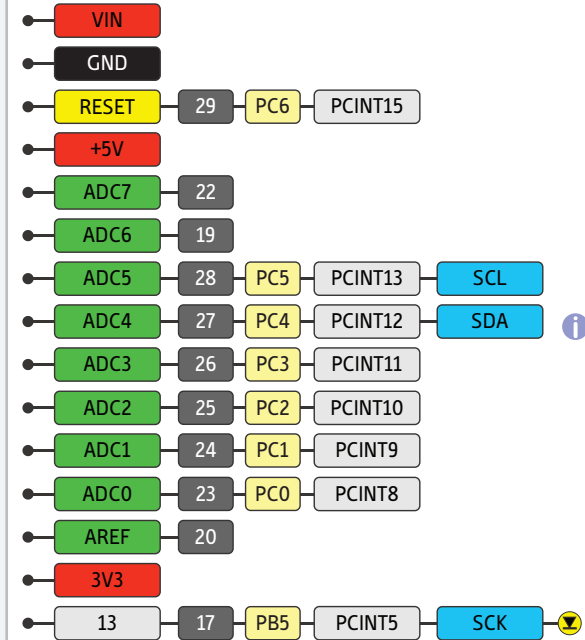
VIN

GND

RESET 29 PC6 PCINT15

+5V

ADC7 22

ADC6 19

ADC5 28 PC5 PCINT13 SCL

ADC4 27 PC4 PCINT12 SDA

ADC3 26 PC3 PCINT11

ADC2 25 PC2 PCINT10

ADC1 24 PC1 PCINT9

ADC0 23 PC0 PCINT8

AREF 20

3V3

13 17 PB5 PCINT5 SCK